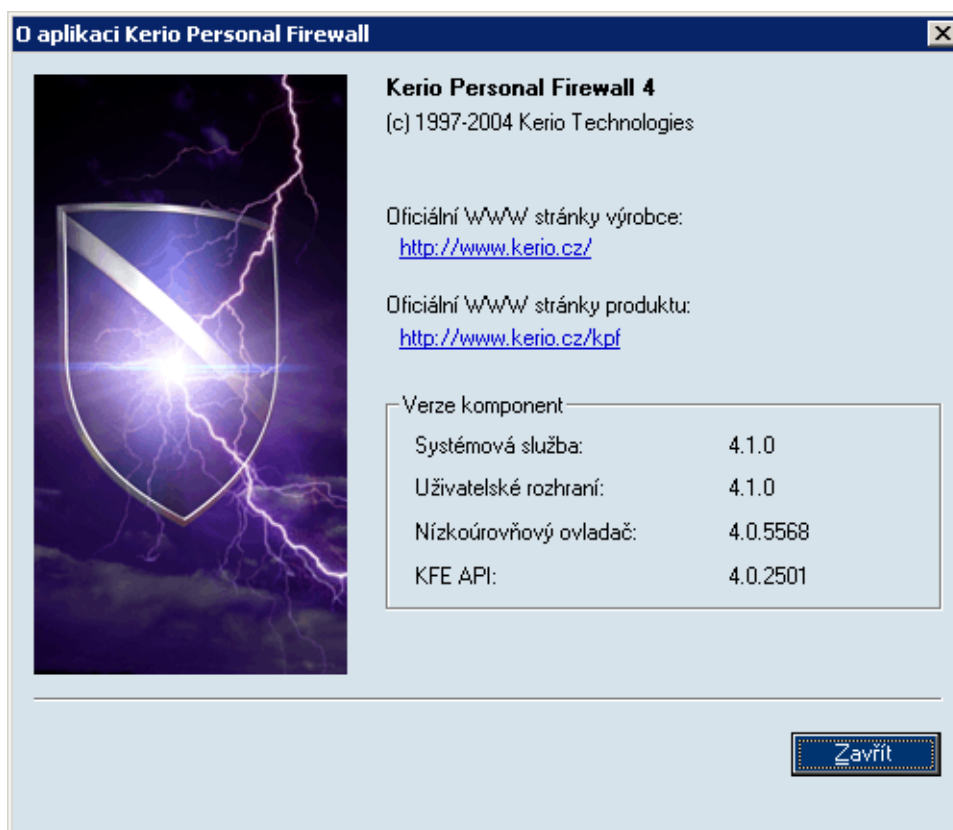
O aplikaci Kerio Personal Firewall

Kerio Personal Firewall 4
(c) 1997-2004 Kerio Technologies

Oficiální WWW stránky výrobce:
http://www.kerio.cz/

Oficiální WWW stránky produktu:
http://www.kerio.cz/kpf

Verze komponent

| | |
|---|---|
| Systémová služba: | 4.1.0 |
| Uživatelské rozhraní: | 4.1.0 |
| Nízkoúrovňový ovladač: | 4.0.5568 |
| KFE API: | 4.0.2501 |

Zavřít